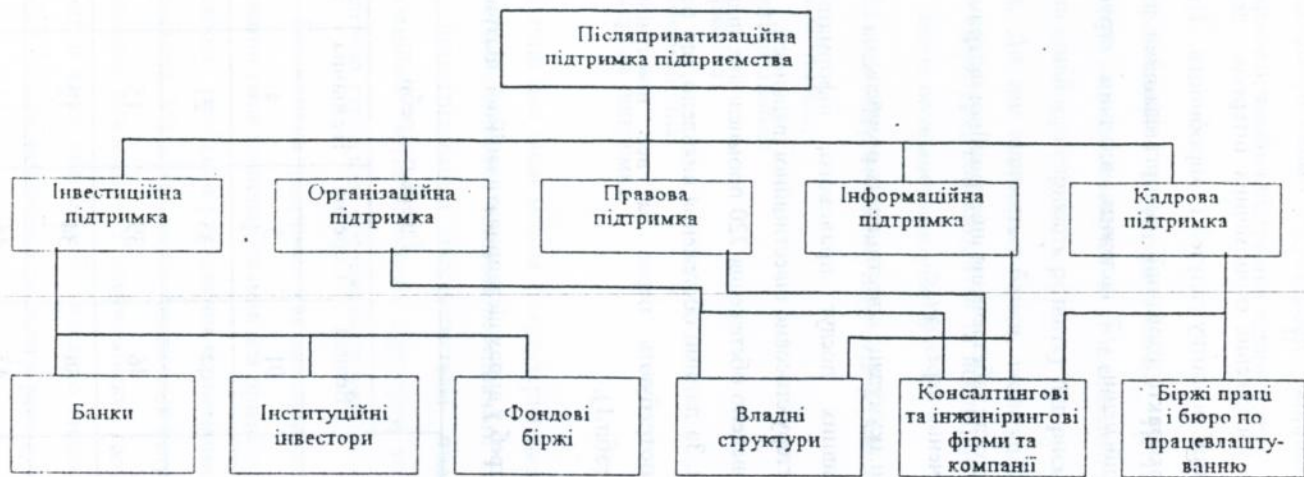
Післяприватизаційна підтримка підприємства

Інвестиційна підтримка

Організаційна підтримка

Правова підтримка

Інформаційна підтримка

Кадрова підтримка

Банки

Інституційні інвестори

Фондові біржі

Владні структури

Консалтингові та інжинірингові фірми та компанії

Біржі праці і бюро по працевлаштуванню